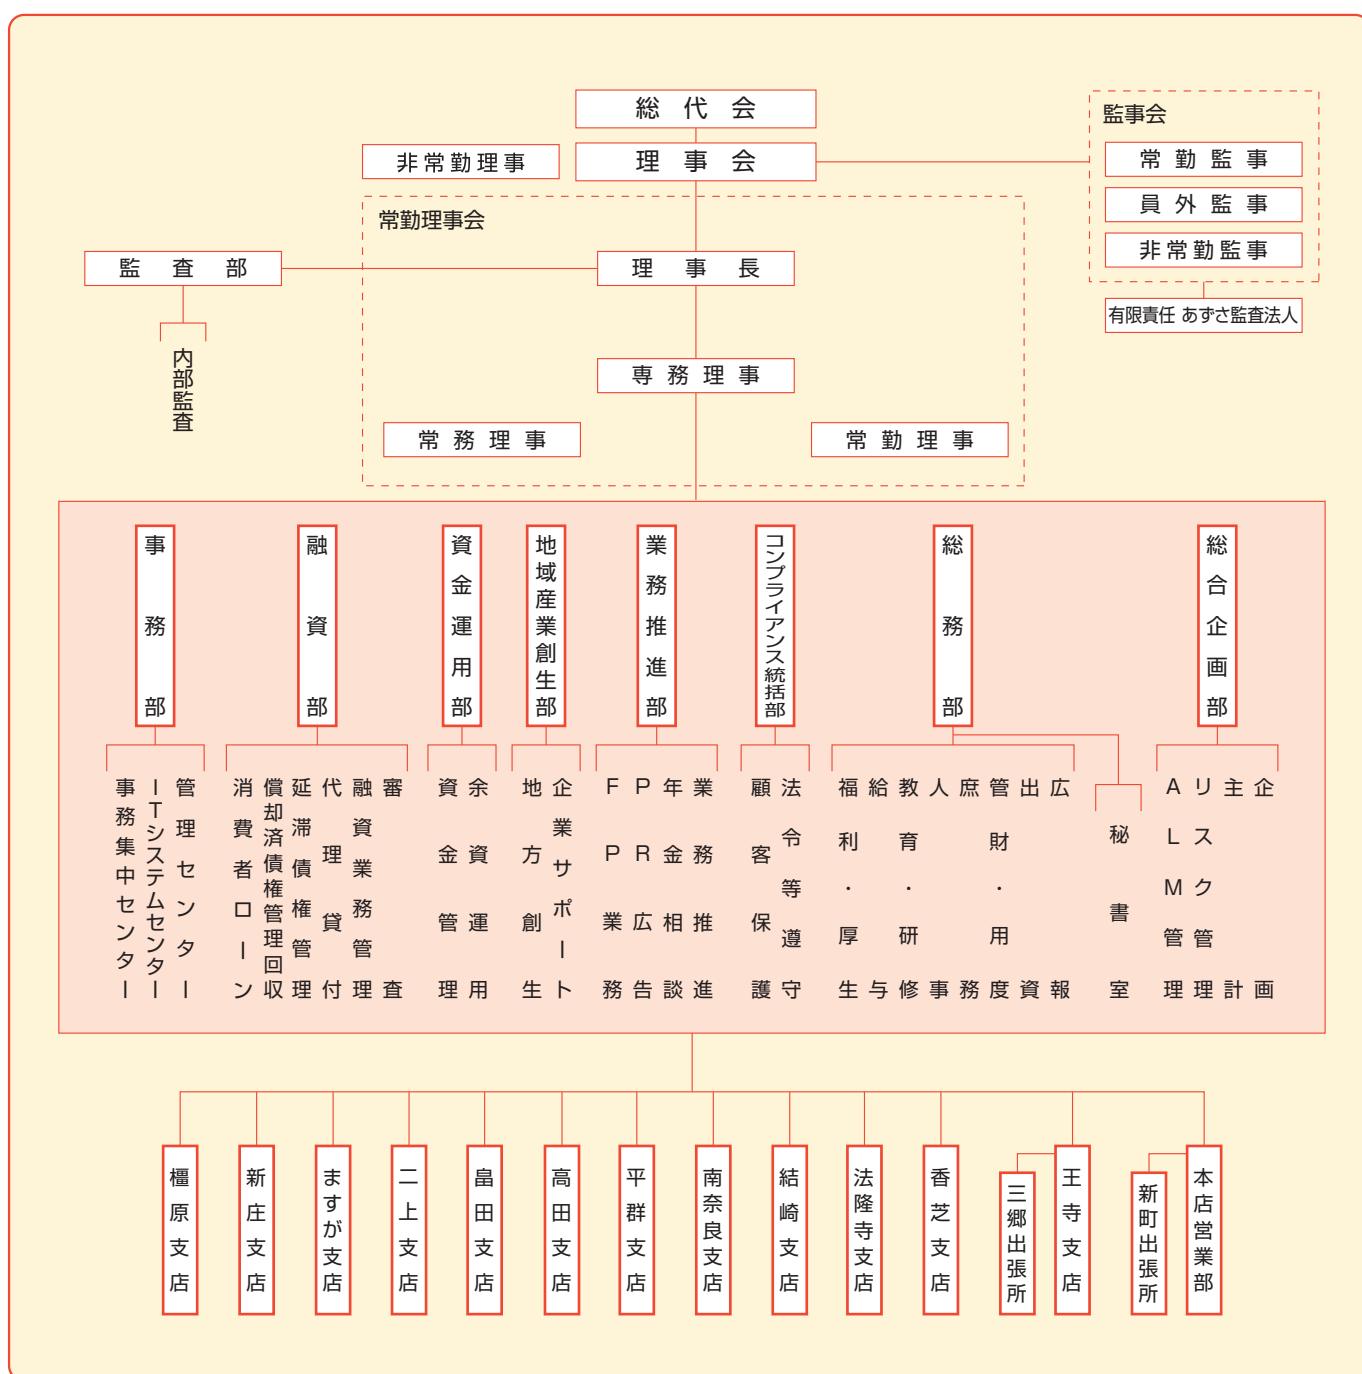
総代会

非常勤理事

理事会

監事会

常勤監事

員外監事

非常勤監事

有限責任 あずさ監査法人

常勤理事会

監査部

内部監査

理事長

専務理事

常務理事

常勤理事

事務部

事務集中センター

ITシステムセンター

管理センター

融資部

消費者ローン

償却済債権管理回収

延滞債権管理

代理貸付

融資業務管理

審査

資金運用部

資金管理

余資運用

地域産業創生部

地方創生

企業サポート

業務推進部

FP業務

PR業広告

年金相談

業務推進

コンプライアンス統括部

顧客保護

法令等遵守

総務部

福利・厚生

給与

教育・研修

人事

庶務

管財・用度

出資

広報

秘書室

総合企画部

ALM管理

リスク管理

主計

企画

橿原支店

新庄支店

ますが支店

二上支店

畠田支店

高田支店

平群支店

南奈良支店

結崎支店

法隆寺支店

香芝支店

三郷出張所

王寺支店

新町出張所

本店営業部